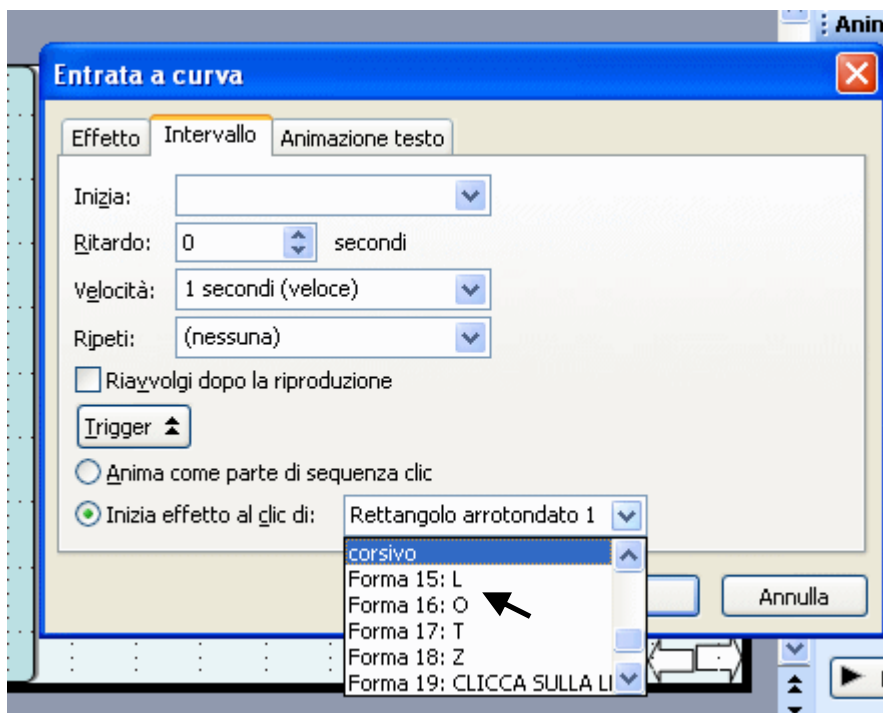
Anin

Entrata a curva

Effetto
Intervallo
Animazione testo

Inizia:

Ritardo: 0 secondi

Velocità: 1 secondi (veloce)

Ripeti: (nessuna)

Riavvolgi dopo la riproduzione

Trigger

Anima come parte di sequenza clic

Inizia effetto al clic di: Rettangolo arrotondato 1

corsivo
Forma 15: L
Forma 16: O
Forma 17: T
Forma 18: Z
Forma 19: CLICCA SULLA L

Annulla